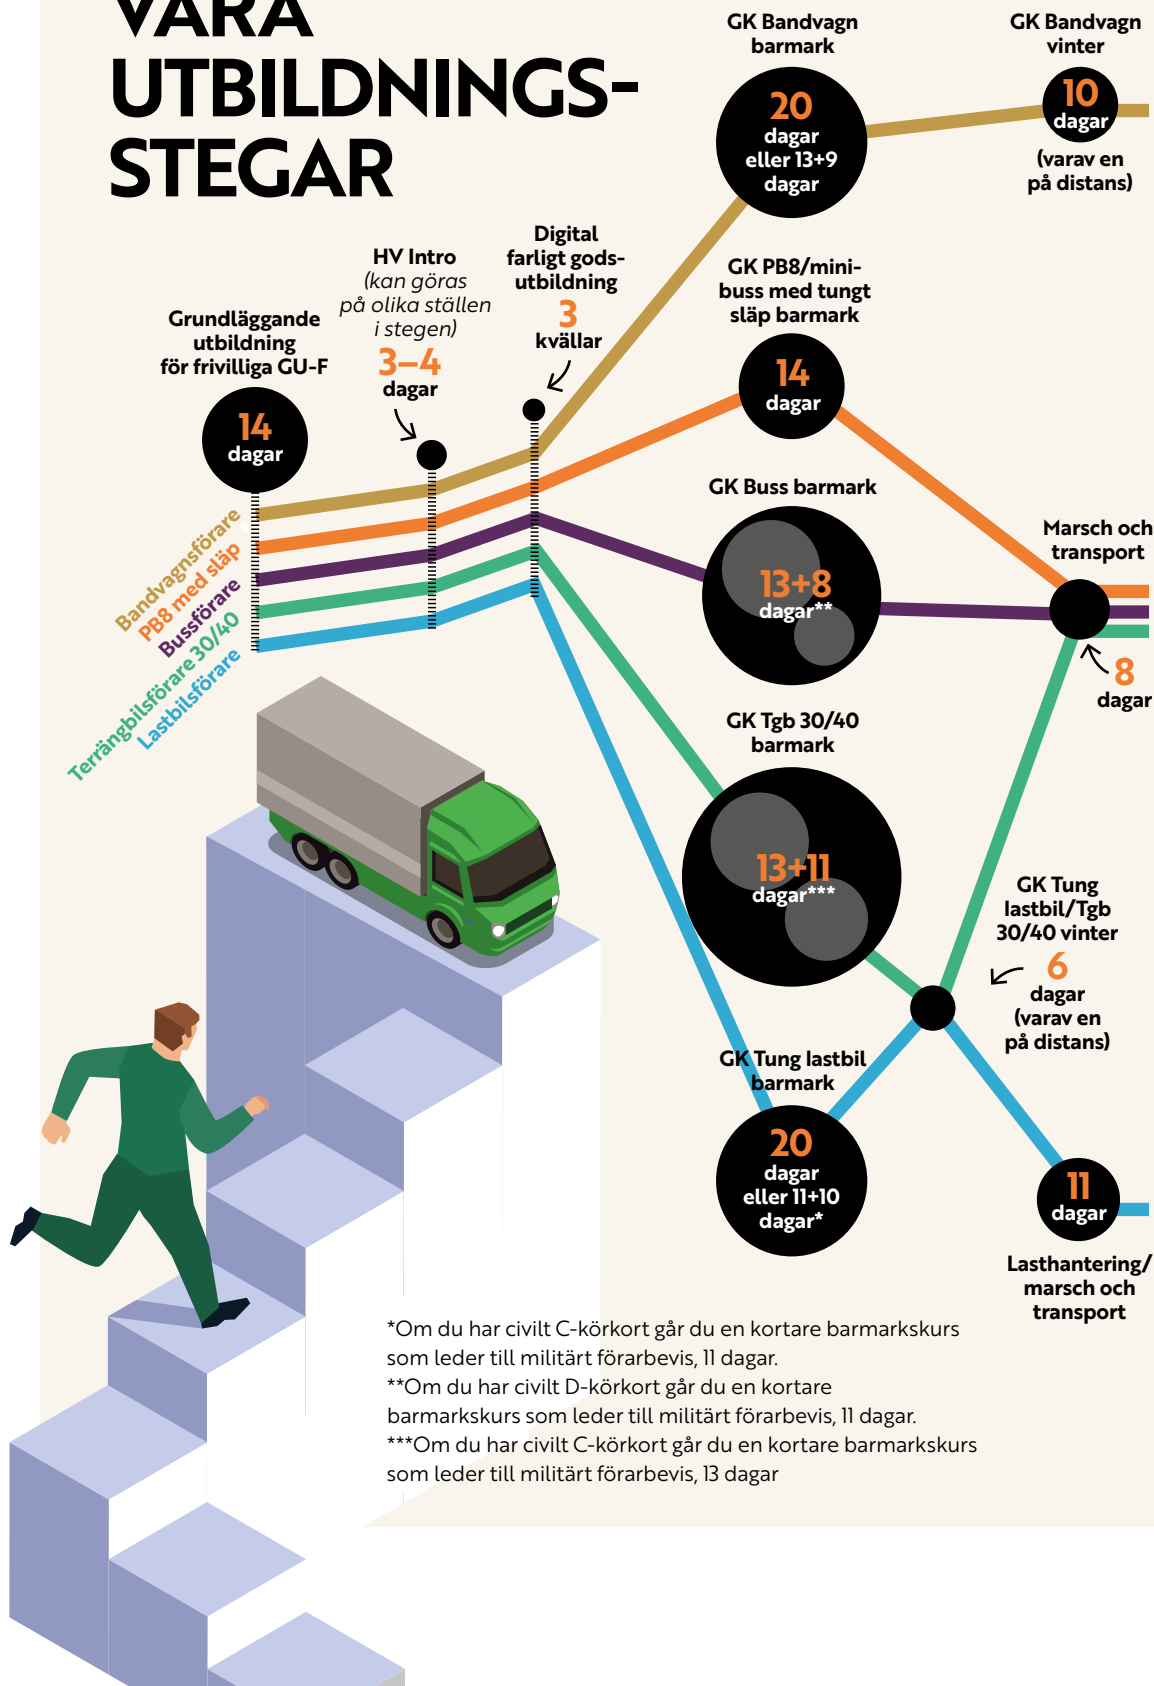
VÅRA UTBILDNINGS-STEGAR

GK Bandvagn barmark
20 dagar eller 13+9 dagar

GK Bandvagn vinter
10 dagar
(varav en på distans)

Digital farligt gods-utbildning
3 kvällar

HV Intro
(kan göras på olika ställen i stegen)
3–4 dagar

Grundläggande utbildning för frivilliga GU-F
14 dagar

GK PB8/mini-buss med tungt släp barmark
14 dagar

GK Buss barmark
13+8 dagar**

Marsch och transport
8 dagar

Bandvagnsförare
PB8 med släp
Bussförare
Terrängbilsförare 30/40
Lastbilsförare

GK Tgb 30/40 barmark
13+11 dagar***

GK Tung lastbil/Tgb 30/40 vinter
6 dagar
(varav en på distans)

GK Tung lastbil barmark
20 dagar eller 11+10 dagar*

11 dagar
Lasthantering/ marsch och transport

*Om du har civilt C-körkort går du en kortare barmarkskurs som leder till militärt förarbevis, 11 dagar.
**Om du har civilt D-körkort går du en kortare barmarkskurs som leder till militärt förarbevis, 11 dagar.
***Om du har civilt C-körkort går du en kortare barmarkskurs som leder till militärt förarbevis, 13 dagar